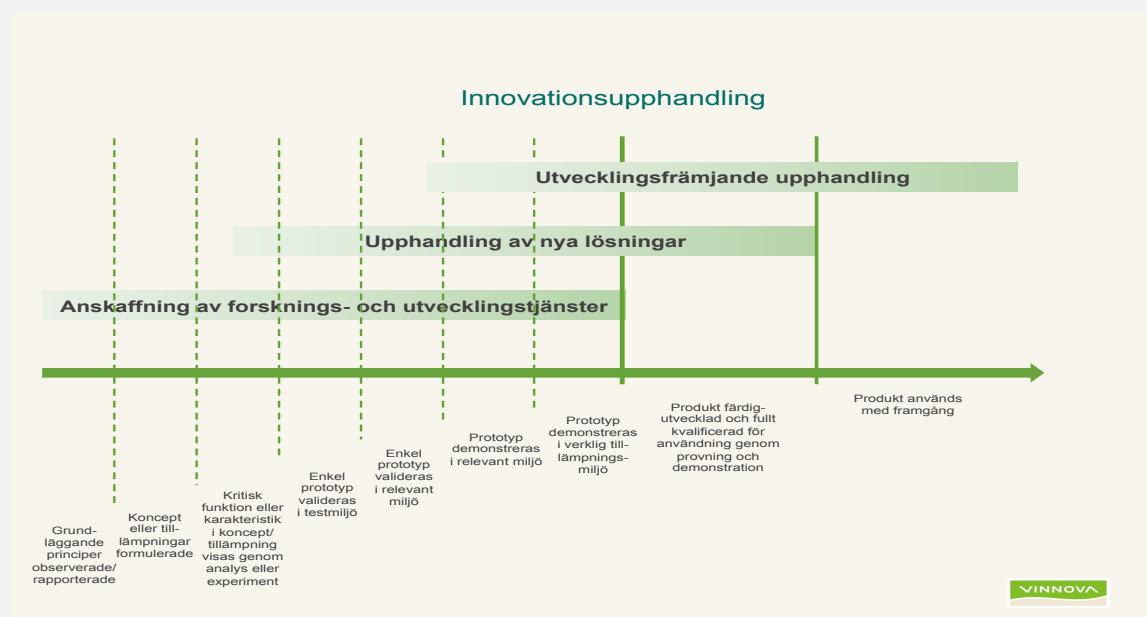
Innovationsupphandling

Utvecklingsfrämjande upphandling

Upphandling av nya lösningar

Anskaffning av forsknings- och utvecklingstjänster

Grundläggande principer observerade/rapporterade

Koncept eller tillämpningar formulerade

Kritisk funktion eller karakteristik i koncept/tillämpning visas genom analys eller experiment

Enkel prototyp valideras i testmiljö

Enkel prototyp valideras i relevant miljö

Prototyp demonstreras i relevant miljö

Prototyp demonstreras i verklig tillämpningsmiljö

Produkt färdigutvecklad och fullt kvalificerad för användning genom provning och demonstration

Produkt används med framgång

VINNOVA